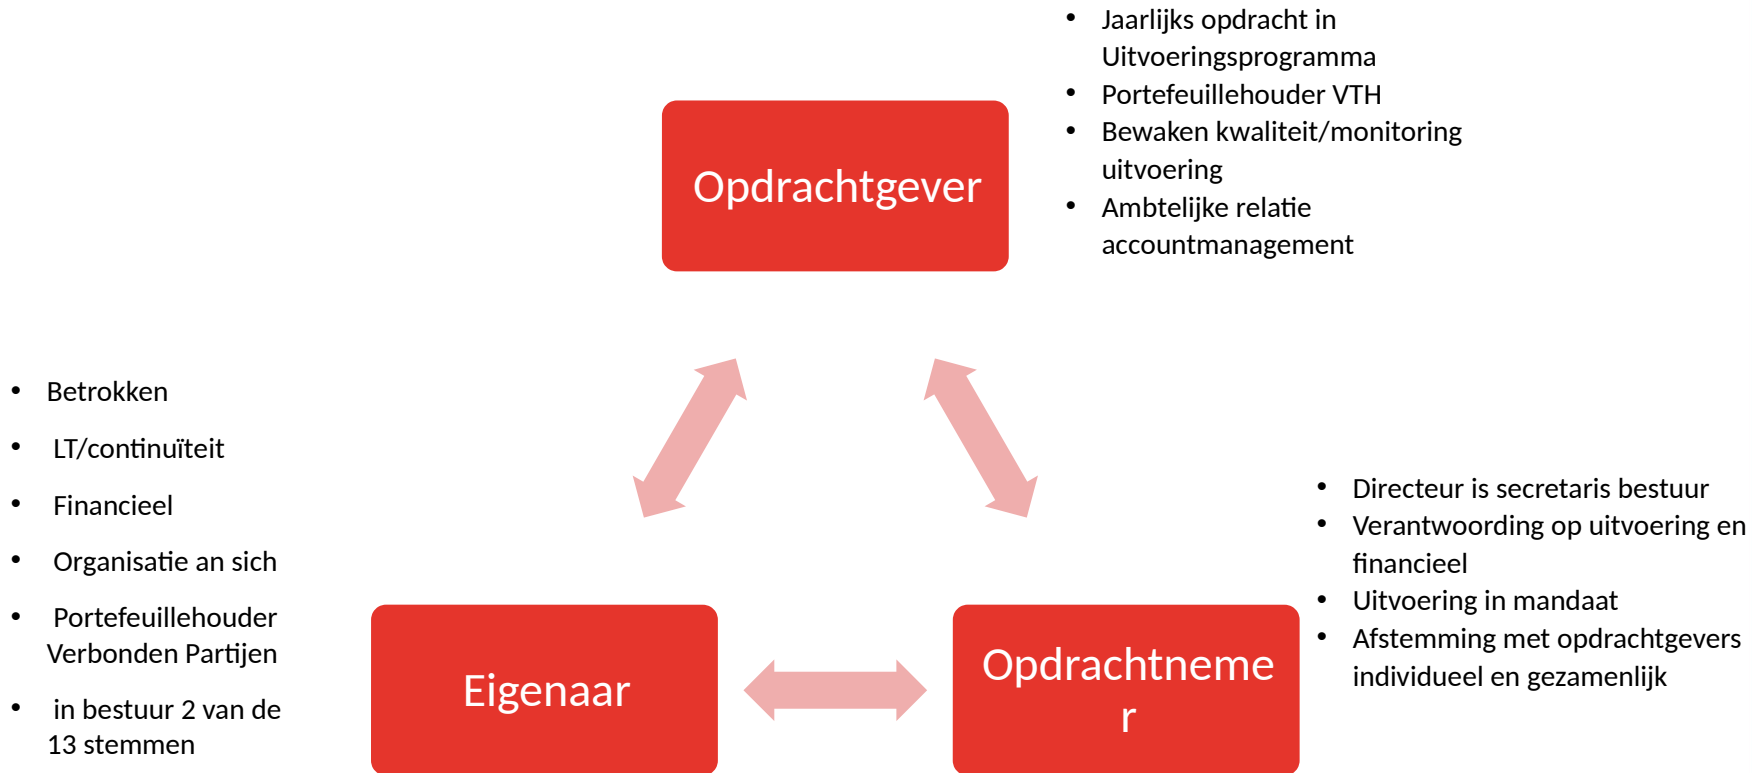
Opdrachtgever

- Jaarlijks opdracht in Uitvoeringsprogramma
- Portefeuillehouder VTH
- Bewaken kwaliteit/monitoring uitvoering
- Ambtelijke relatie accountmanagement

- Betrokken
- LT/continuïteit
- Financieel
- Organisatie an sich
- Portefeuillehouder Verbonden Partijen
- in bestuur 2 van de 13 stemmen

- Directeur is secretaris bestuur
- Verantwoording op uitvoering en financieel
- Uitvoering in mandaat
- Afstemming met opdrachtgevers individueel en gezamenlijk

Eigenaar

Opdrachtneme r